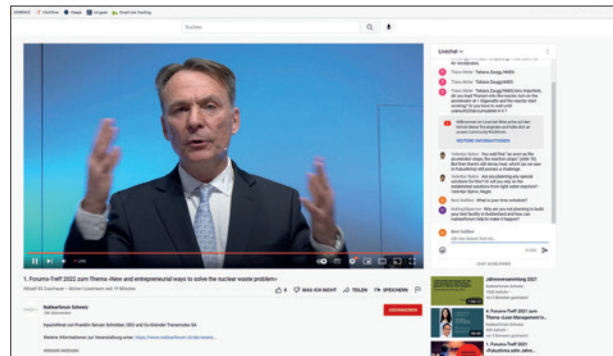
Suchen

Livechat

Tatiana Zaugg NWEX

Willkommen im Livechat!

WEITERE INFORMATIONEN

What is your time schedule?

Why are you not planning to build your first facility in Switzerland and how can Nuklearforum help to make it happen?

CHAT AUSBLENDEN

1. Forums-Treff 2022 zum Thema «New and entrepreneurial ways to solve the nuclear waste problem»

LIVE

MAG ICH NICHT TEILEN SPEICHERN

Nuklearforum Schweiz

ABONNIEREN

Weitere Informationen zur Veranstaltung unter: https://www.nuklearforum.ch/de/veran...

Jahresversammlung 2021

Nuklearforum Schweiz

4. Forums-Treff 2021 zum Thema «Loser Management in...

Nuklearforum Schweiz

1. Forums-Treff 2021 «Fukushima zehn Jahre...